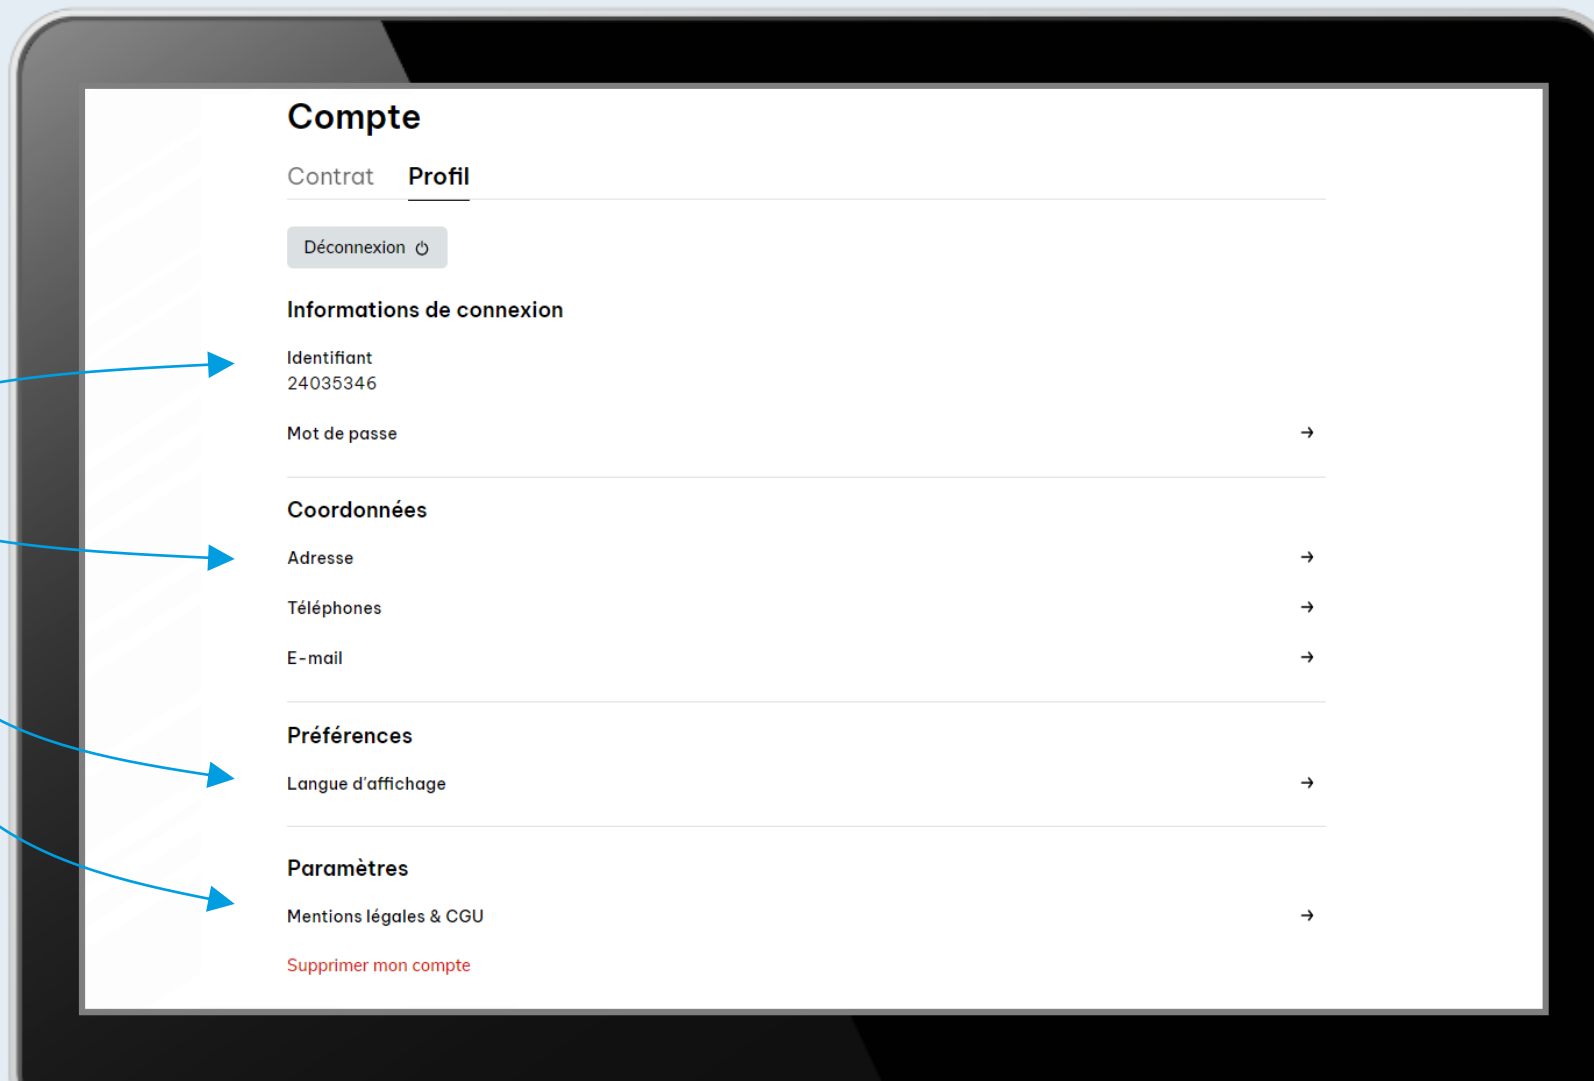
Compte

Contrat Profil

Déconnexion

Informations de connexion

Identifiant
24035346

Mot de passe →

Coordonnées

Adresse →

Téléphones →

E-mail →

Préférences

Langue d'affichage →

Paramètres

Mentions légales & CGU →

Supprimer mon compte